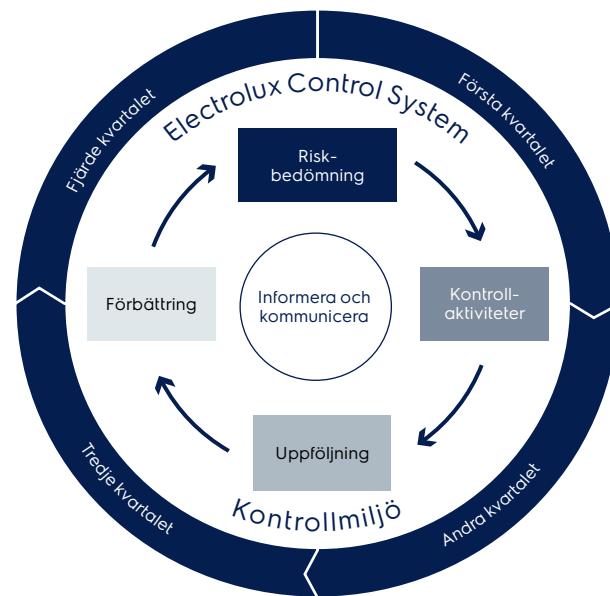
Electrolux Control System

Första kvartalet

Andra kvartalet

Tredje kvartalet

Fjärde kvartalet

Riskbedömning

Kontrollaktiviteter

Uppföljning

Förbättring

Informera och kommunicera

Kontrollmiljö